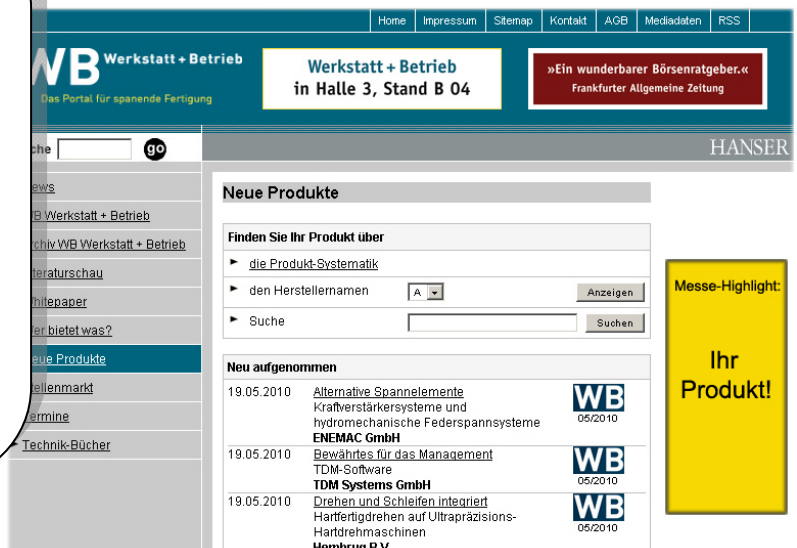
Home | Impressum | Sitemap | Kontakt | AGB | Mediadaten | RSS

WB Werkstatt + Betrieb
Das Portal für spanende Fertigung

Werkstatt + Betrieb
in Halle 3, Stand B 04

»Ein wunderbarer Börsenratgeber.«
Frankfurter Allgemeine Zeitung

che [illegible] go

HANSER

ews
B Werkstatt + Betrieb
rchiv WB Werkstatt + Betrieb
iteraturschau
hitepaper
er bietet was?
eue Produkte
tellenmarkt
ermine
Technik-Bücher

Neue Produkte

Finden Sie Ihr Produkt über

► die Produkt-Systematik
► den Herstellernamen A Anzeigen
► Suche Suchen

Neu aufgenommen

19.05.2010 Alternative Spannelemente
Kraftverstärkersysteme und hydromechanische Federspannsysteme
ENEMAC GmbH
WB 05/2010

19.05.2010 Bewährtes für das Management
TDM-Software
TDM Systems GmbH
WB 05/2010

19.05.2010 Drehen und Schleifen integriert
Hartfertigdrehen auf Ultrapräzisions-Hartdrehmaschinen
Hembrug B.V.
WB 05/2010

Messe-Highlight:

Ihr Produkt!